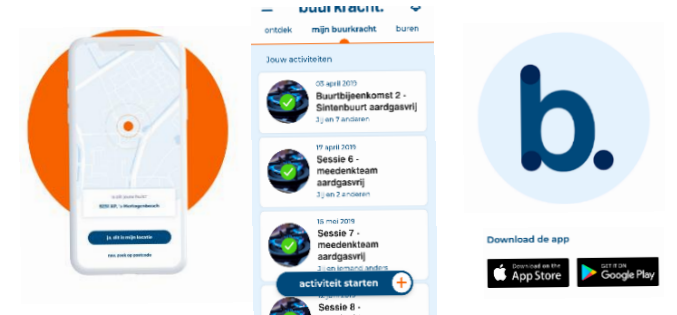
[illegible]

9231 AT, 's-Hertogenbosch

Ja, dit is mijn locatie

Nee, zoek op postcode

buurkracht.

ontdek
mijn buurkracht
buren

Jouw activiteiten

05 april 2019
Buurtbijeenkomst 2 - Sintenbuurt aardgasvrij
3 jij en 7 anderen

17 april 2019
Sessie 6 - meedenkteam aardgasvrij
3 jij en 7 anderen

15 mei 2019
Sessie 7 - meedenkteam aardgasvrij
3 jij en iemand anders

Sessie 8 -

activiteit starten

b.

Download de app

Download on the App Store

GET IT ON Google Play